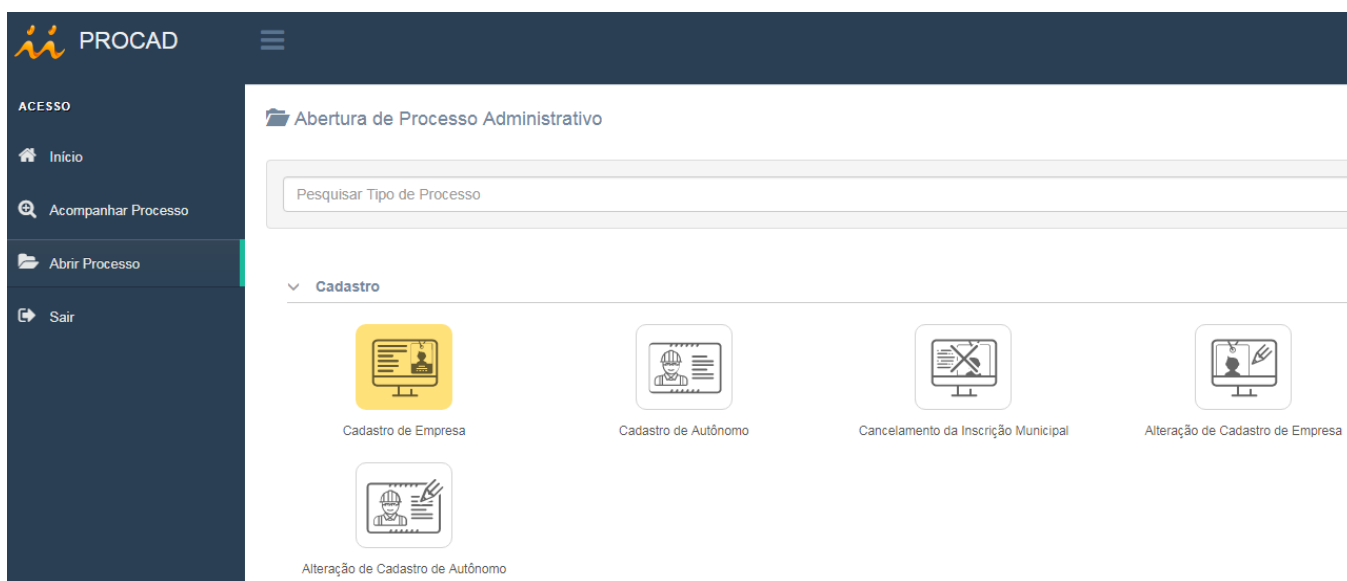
PROCAD

ACESSO

Início

Acompanhar Processo

Abrir Processo

Sair

Abertura de Processo Administrativo

Pesquisar Tipo de Processo

Cadastro

Cadastro de Empresa

Cadastro de Autônomo

Cancelamento da Inscrição Municipal

Alteração de Cadastro de Empresa

Alteração de Cadastro de Autônomo